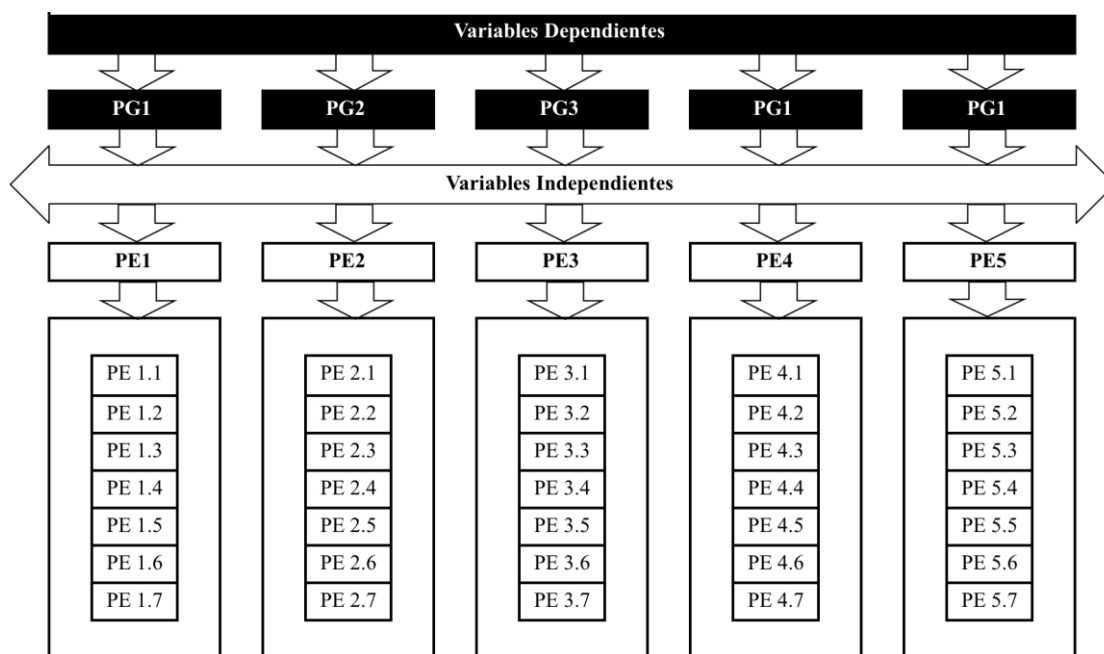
Variables Dependientes

PG1 PG2 PG3 PG1 PG1

Variables Independientes

PE1 PE2 PE3 PE4 PE5

PE 1.1
PE 1.2
PE 1.3
PE 1.4
PE 1.5
PE 1.6
PE 1.7

PE 2.1
PE 2.2
PE 2.3
PE 2.4
PE 2.5
PE 2.6
PE 2.7

PE 3.1
PE 3.2
PE 3.3
PE 3.4
PE 3.5
PE 3.6
PE 3.7

PE 4.1
PE 4.2
PE 4.3
PE 4.4
PE 4.5
PE 4.6
PE 4.7

PE 5.1
PE 5.2
PE 5.3
PE 5.4
PE 5.5
PE 5.6
PE 5.7